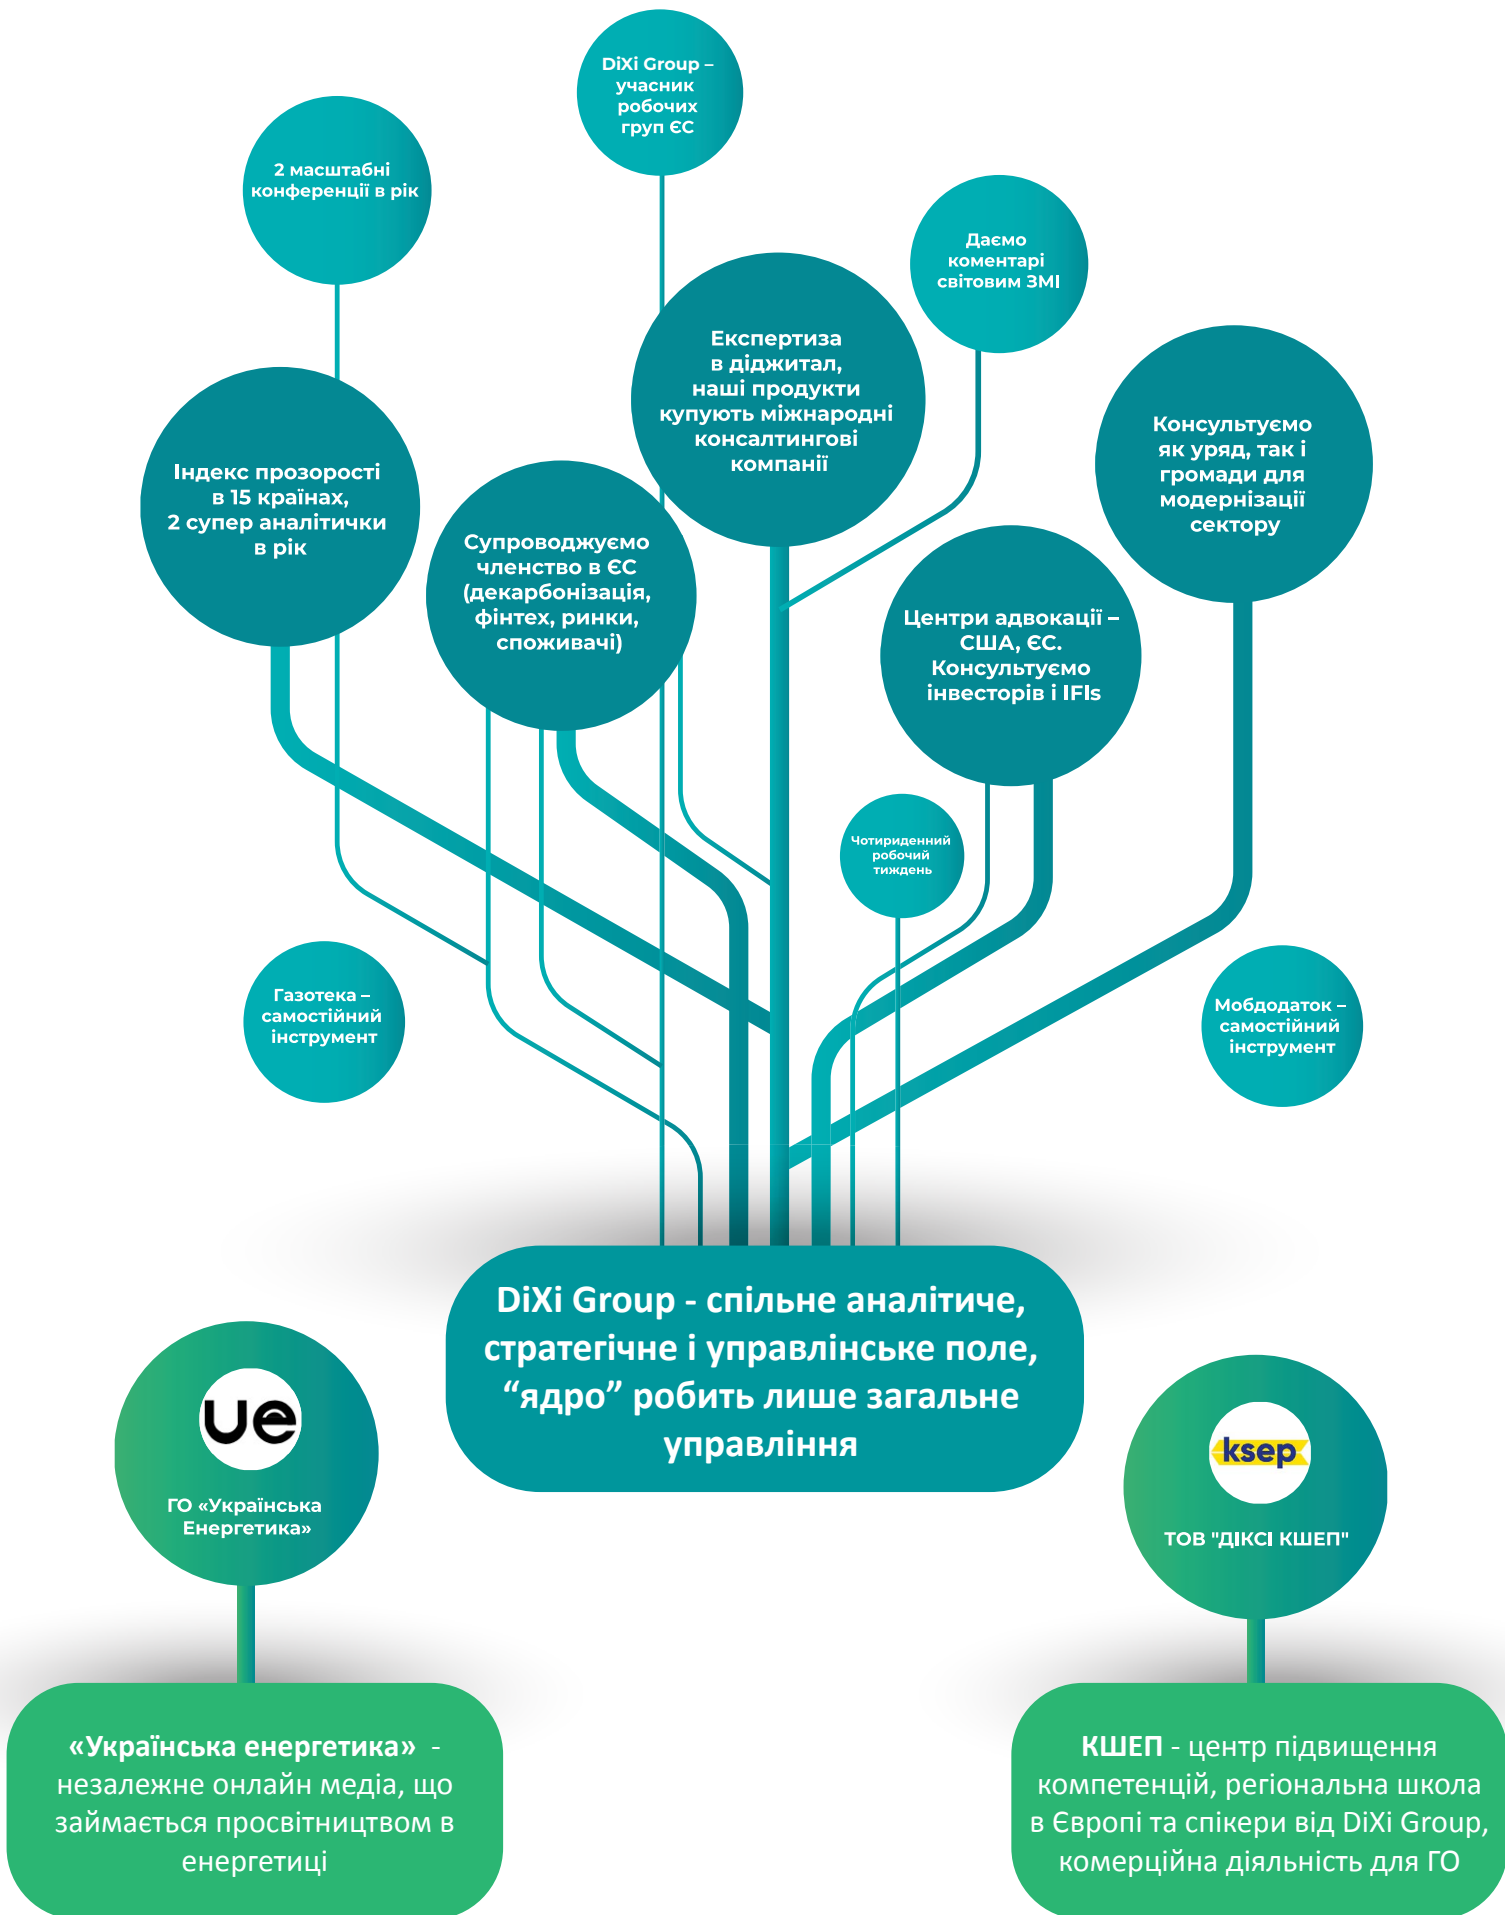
DiXi Group – учасник робочих груп ЄС

2 масштабні конференції в рік

Даємо коментарі світовим ЗМІ

Експертиза в діджитал, наші продукти купують міжнародні консалтингові компанії

Консультуємо як уряд, так і громади для модернізації сектору

Індекс прозорості в 15 країнах, 2 супер аналітички в рік

Супроводжуємо членство в ЄС (декарбонізація, фінтех, ринки, споживачі)

Центри адвокації – США, ЄС. Консультуємо інвесторів і IFIs

Чотириденний робочий тиждень

Газотека – самостійний інструмент

Мобдодаток – самостійний інструмент

DiXi Group - спільне аналітиче, стратегічне і управлінське поле, “ядро” робить лише загальне управління

ue

ГО «Українська Енергетика»

ksep

ТОВ "ДІКСІ КШЕП"

«Українська енергетика» - незалежне онлайн медіа, що займається просвітництвом в енергетиці

КШЕП - центр підвищення компетенцій, регіональна школа в Європі та спікери від DiXi Group, комерційна діяльність для ГО